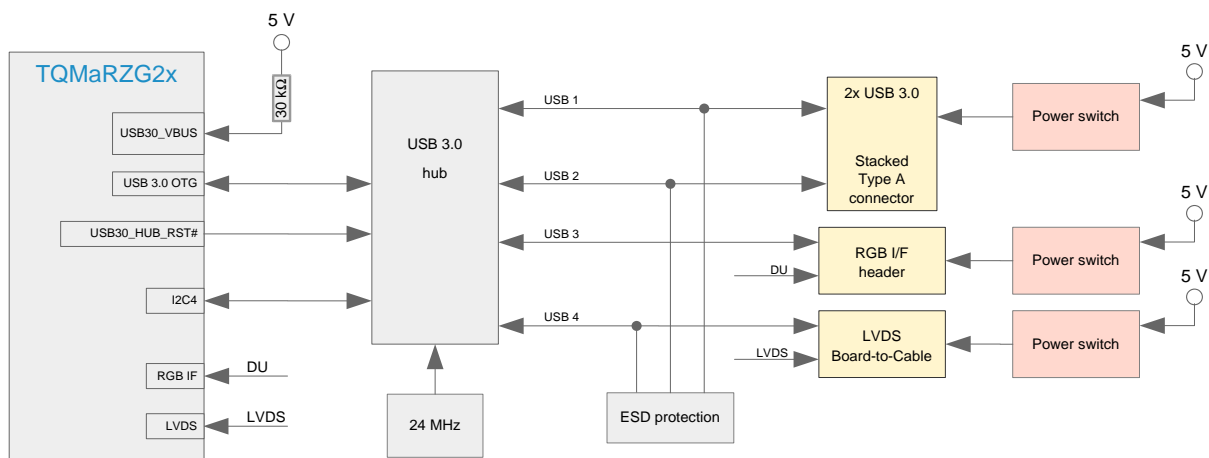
5 V

TQMaRZG2x

30 kΩ

USB30_VBUS

USB 3.0 OTG

USB30_HUB_RST#

I2C4

RGB IF

DU

LVDS

LVDS

USB 3.0
hub

24 MHz

USB 1

USB 2

USB 3

USB 4

ESD protection

2x USB 3.0

Stacked
Type A
connector

DU

RGB I/F
header

LVDS

LVDS
Board-to-Cable

5 V

Power switch

5 V

Power switch

5 V

Power switch